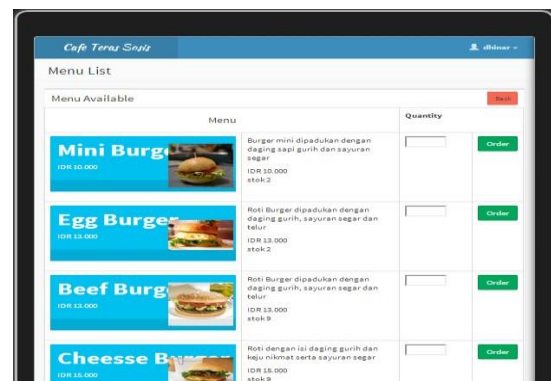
Cafe Teras Sosis

dhimar

Menu List

Menu Available

Back

| Menu | | Quantity | |
|---|---|---|---|
| Mini Burg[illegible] IDR 10.000 | Burger mini dipadukan dengan daging sapi gurih dan sayuran segar IDR 10.000 stok 2 | | Order |
| Egg Burge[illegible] IDR 13.000 | Roti Burger dipadukan dengan daging gurih, sayuran segar dan telur IDR 13.000 stok 2 | | Order |
| Beef Burg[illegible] IDR 13.000 | Roti Burger dipadukan dengan daging gurih, sayuran segar dan telur IDR 13.000 stok 9 | | Order |
| Cheesse B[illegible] IDR 15.000 | Roti dengan isi daging gurih dan keju nikmat serta sayuran segar IDR 15.000 stok 9 | | Order |